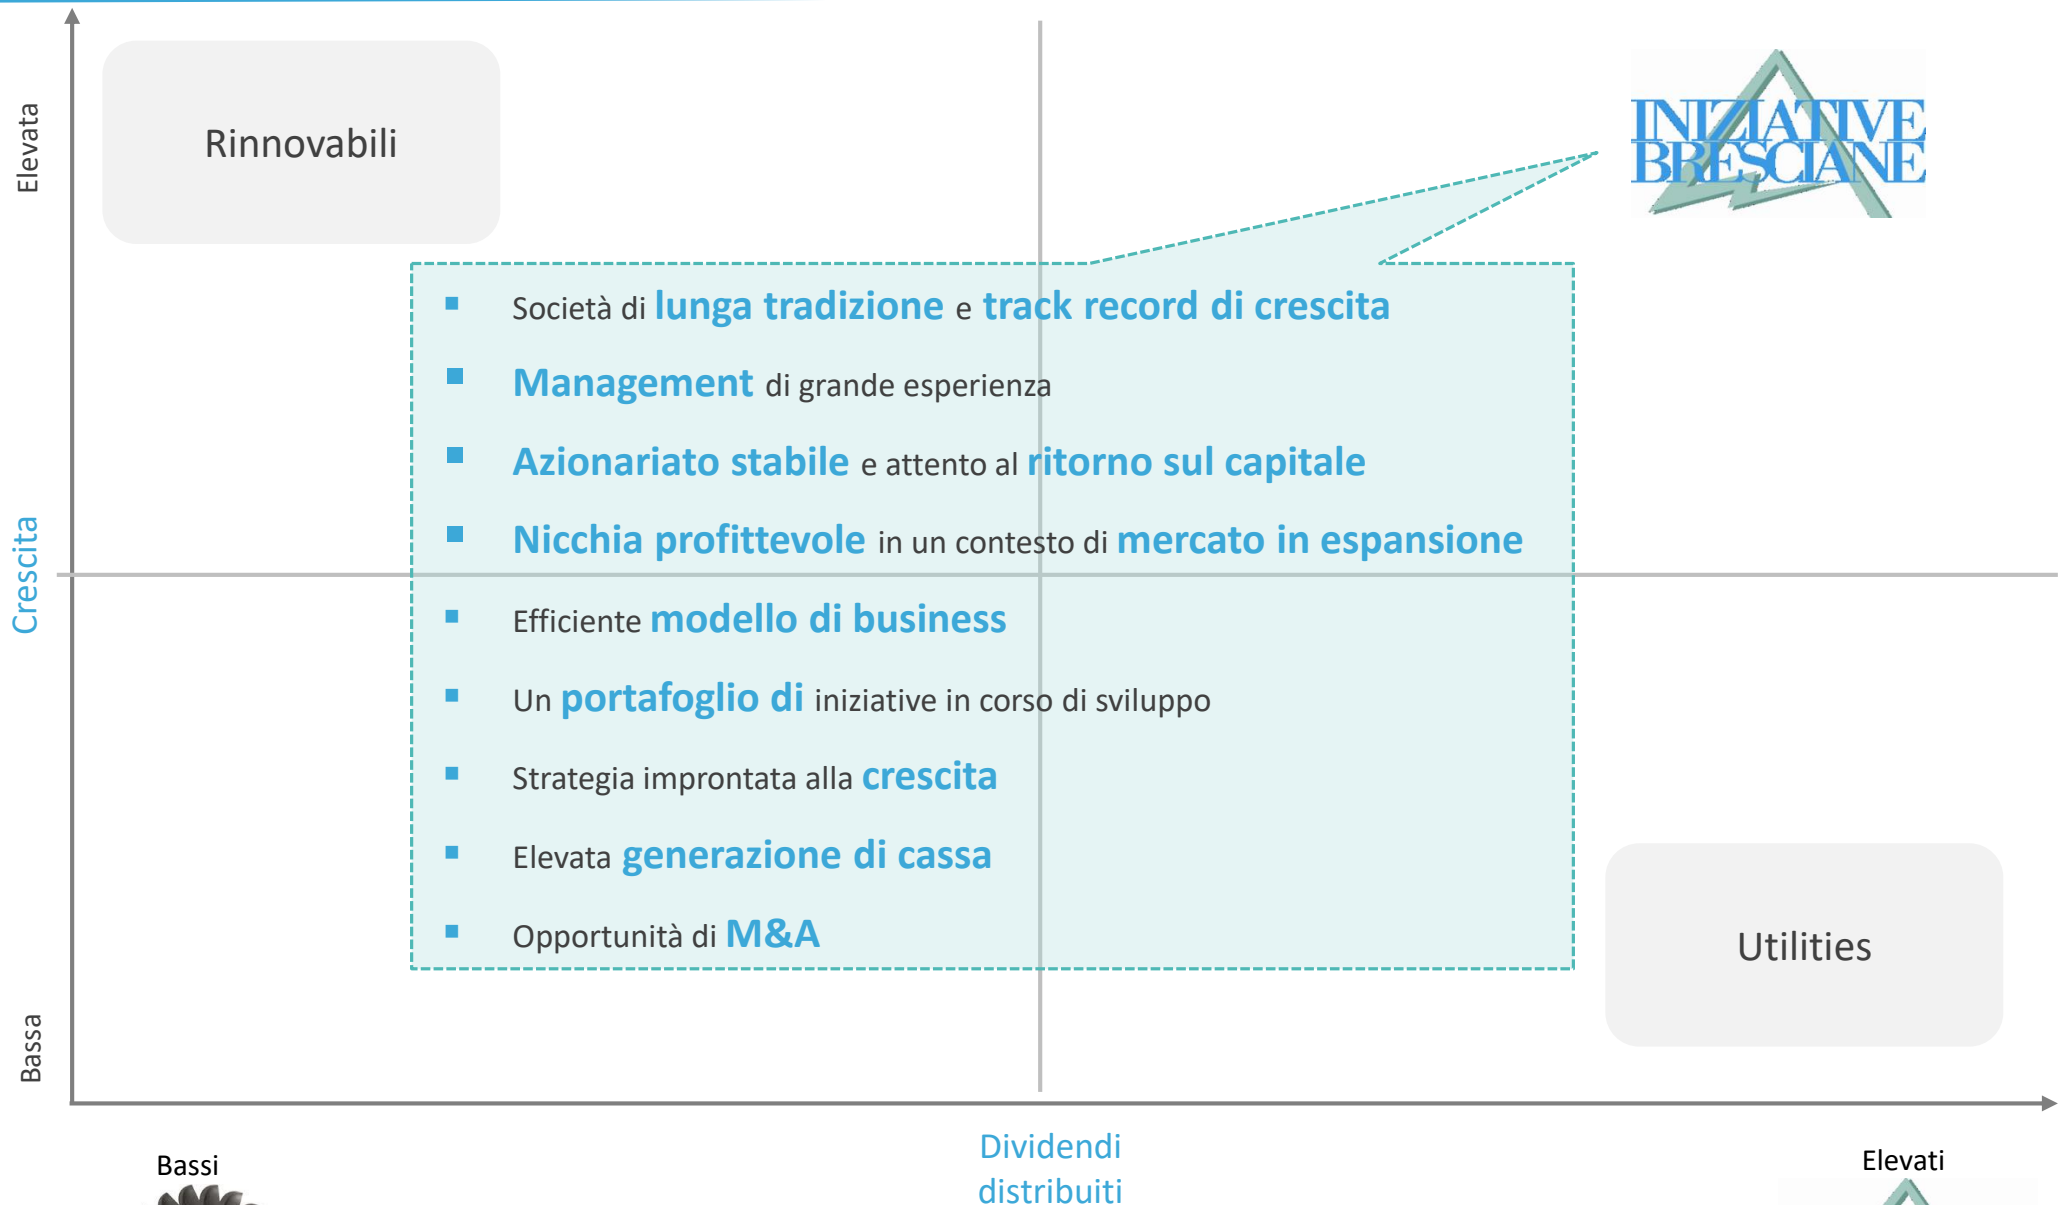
Elevata

Crescita

Bassa

Rinnovabili

INIZIATIVE BRESCIANE

- Società di lunga tradizione e track record di crescita
- Management di grande esperienza
- Azionariato stabile e attento al ritorno sul capitale
- Nicchia profittevole in un contesto di mercato in espansione
- Efficiente modello di business
- Un portafoglio di iniziative in corso di sviluppo
- Strategia improntata alla crescita
- Elevata generazione di cassa
- Opportunità di M&A

Utilities

Bassi

Dividendi distribuiti

Elevati